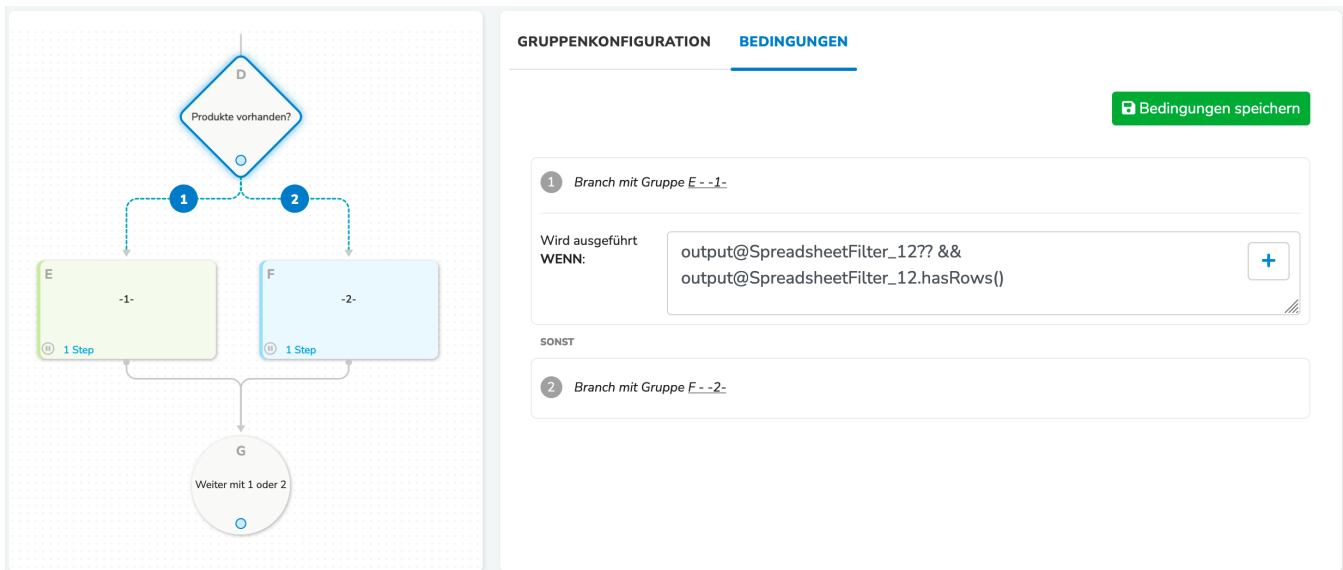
D
Produkte vorhanden?

1

2

E
-1-
1 Step

F
-2-
1 Step

G
Weiter mit 1 oder 2

GRUPPENKONFIGURATION

BEDINGUNGEN

Bedingungen speichern

1 Branch mit Gruppe E - -1-

Wird ausgeführt WENN:

output@SpreadsheetFilter_12?? && output@SpreadsheetFilter_12.hasRows()

+

SONST

2 Branch mit Gruppe F - -2-